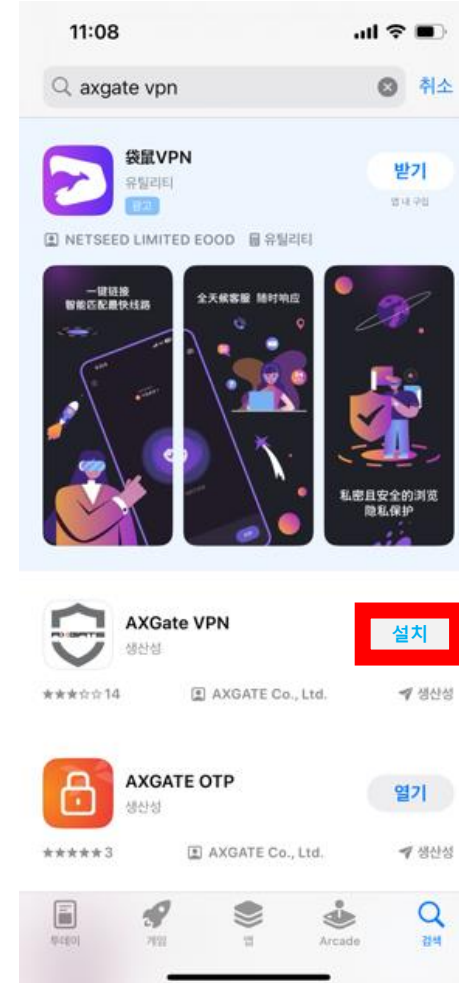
11:08

axgate vpn

취소

袋鼠VPN
유틸리티
광고

받기
앱 내 구입

NETSEED LIMITED EOOD 유틸리티

一键链接
智能匹配最快线路

全天候客服 随时响应

私密且安全的浏览
隐私保护

AXGate VPN
생산성

설치

★★★☆☆ 14 AXGATE Co., Ltd. 생산성

AXGATE OTP
생산성

열기

★★★★★ 3 AXGATE Co., Ltd. 생산성

투데이 게임 앱 Arcade 검색